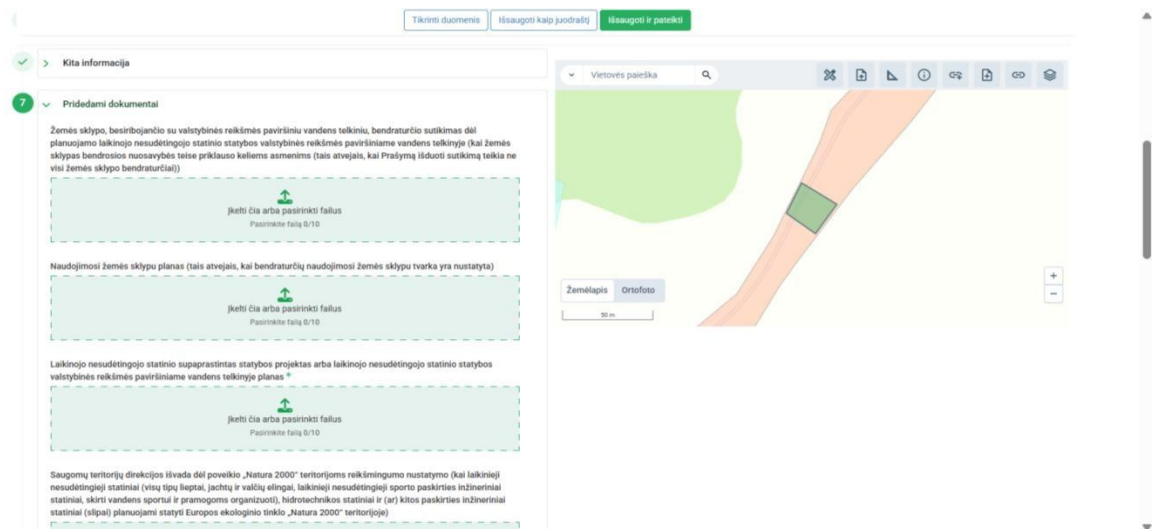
Tikrinti duomenis | Išsaugoti kaip juodraštį | Išsaugoti ir pateikti

Kita informacija

7 Pridedami dokumentai

Žemės sklypo, besiribojančio su valstybinės reikšmės paviršiniu vandens telkiniu, bendraturčio sutikimas dėl planuojamo laikinojo nesudėtingojo statinio statybos valstybinės reikšmės paviršiniame vandens telkinyje (kai žemės sklypas bendrosios nuosavybės teise priklauso keliems asmenims (tais atvejais, kai Prašymą išduoti sutikimą teikia ne visi žemės sklypo bendraturčiai))

Įkelti čia arba pasirinkti failus
Pasirinkite failų 0/10

Naudojimosi žemės sklypu planas (tais atvejais, kai bendraturčių naudojimosi žemės sklypu tvarka yra nustatyta)

Įkelti čia arba pasirinkti failus
Pasirinkite failų 0/10

Laikinojo nesudėtingojo statinio supaprastintas statybos projektas arba laikinojo nesudėtingojo statinio statybos valstybinės reikšmės paviršiniame vandens telkinyje planas *

Įkelti čia arba pasirinkti failus
Pasirinkite failų 0/10

Saugomų teritorijų direkcijos išvada dėl poveikio „Natura 2000" teritorijoms reikšmingumo nustatymo (kai laikinieji nesudėtingieji statiniai (visų tipų lieptai, jachtų ir valčių elingai, laikinieji nesudėtingieji sporto paskirties inžineriniai statiniai, skirti vandens sportui ir pramogoms organizuoti), hidrotechnikos statiniai ir (ar) kitos paskirties inžineriniai statiniai (slipai) planuojami statyti Europos ekologinio tinklo „Natura 2000" teritorijoje)

Vietovės paieška

Žemėlapis | Ortofoto

50 m

+
−